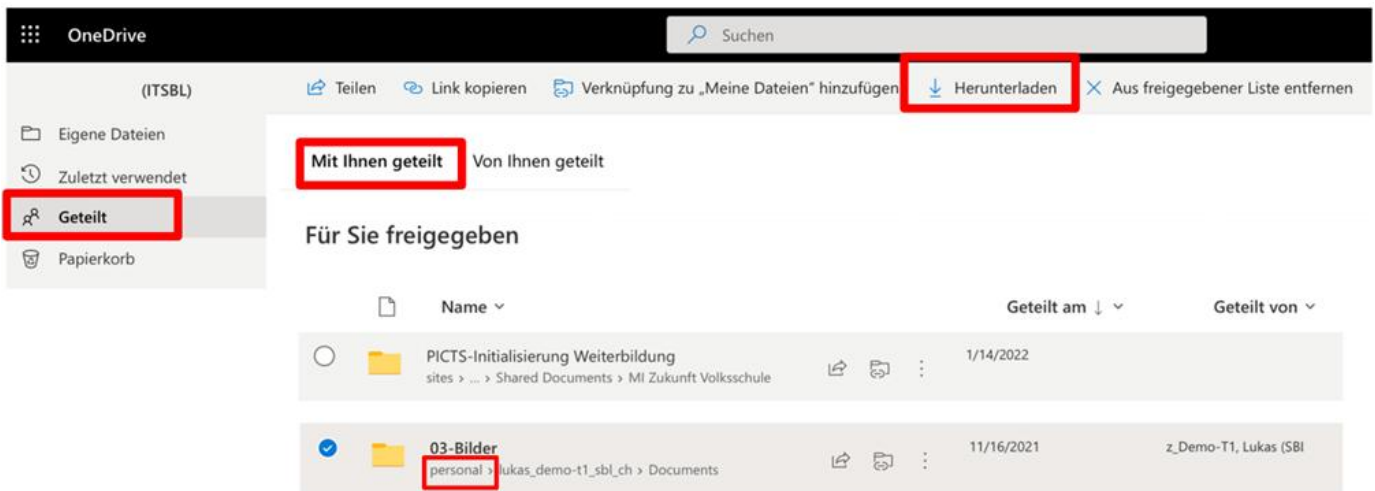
OneDrive

Suchen

(ITSBL)

Eigene Dateien

Zuletzt verwendet

Geteilt

Papierkorb

Teilen   Link kopieren   Verknüpfung zu „Meine Dateien" hinzufügen   Herunterladen   Aus freigegebener Liste entfernen

Mit Ihnen geteilt   Von Ihnen geteilt

Für Sie freigegeben

| | Name | | Geteilt am ↓ | Geteilt von |
|---|---|---|---|---|
| | PICTS-Initialisierung Weiterbildung<br>sites > ... > Shared Documents > MI Zukunft Volksschule | | 1/14/2022 | |
| | 03-Bilder<br>personal > lukas_demo-t1_sbl_ch > Documents | | 11/16/2021 | z_Demo-T1, Lukas (SBI |